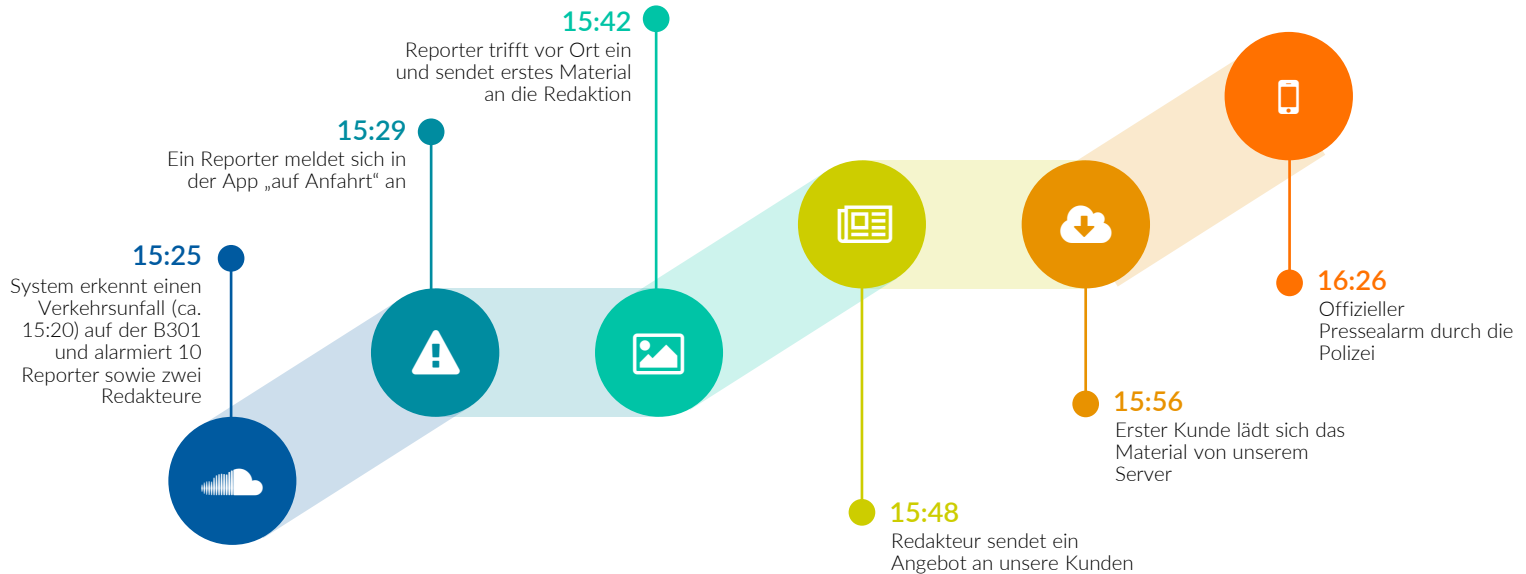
15:42
Reporter trifft vor Ort ein und sendet erstes Material an die Redaktion

15:29
Ein Reporter meldet sich in der App „auf Anfahrt“ an

15:25
System erkennt einen Verkehrsunfall (ca. 15:20) auf der B301 und alarmiert 10 Reporter sowie zwei Redakteure

16:26
Offizieller Pressealarm durch die Polizei

15:56
Erster Kunde lädt sich das Material von unserem Server

15:48
Redakteur sendet ein Angebot an unsere Kunden